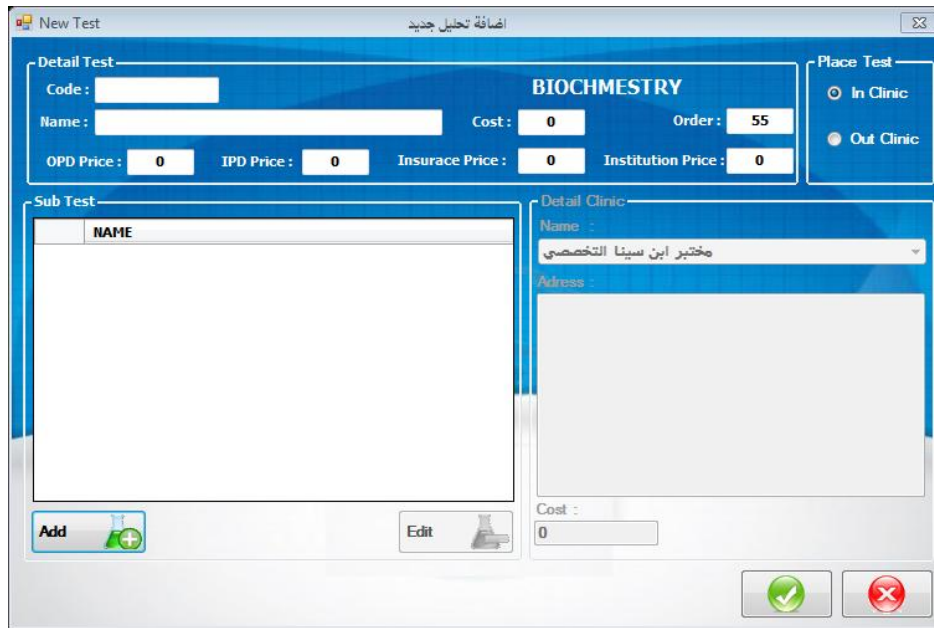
New Test
اضافة تحليل جديد

Detail Test
Code :
BIOCHMESTRY
Name :
Cost : 0
Order : 55
OPD Price : 0
IPD Price : 0
Insurace Price : 0
Institution Price : 0

Place Test
In Clinic
Out Clinic

Sub Test
NAME
Add
Edit

Detail Clinic
Name :
مختبر ابن سينا التخصصي
Adress :
Cost :
0